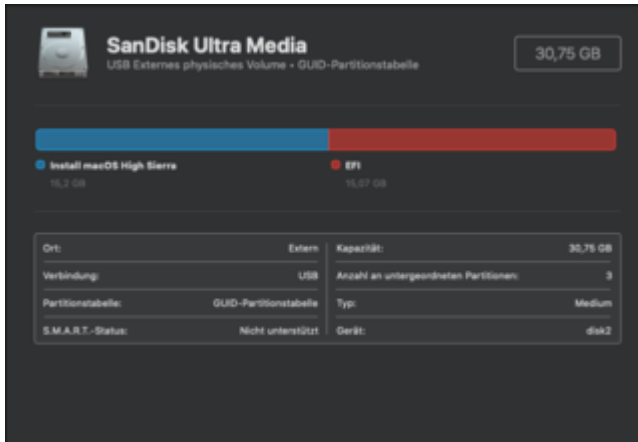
SanDisk Ultra Media
USB Externes physisches Volume • GUID-Partitionstabelle

30,75 GB

Install macOS High Sierra
15,2 GB

EFI
15,07 GB

| | | | |
|---|---|---|---|
| Ort: | Extern | Kapazität: | 30,75 GB |
| Verbindung: | USB | Anzahl an untergeordneten Partitionen: | 3 |
| Partitionstabelle: | GUID-Partitionstabelle | Typ: | Medium |
| S.M.A.R.T.-Status: | Nicht unterstützt | Gerät: | disk2 |